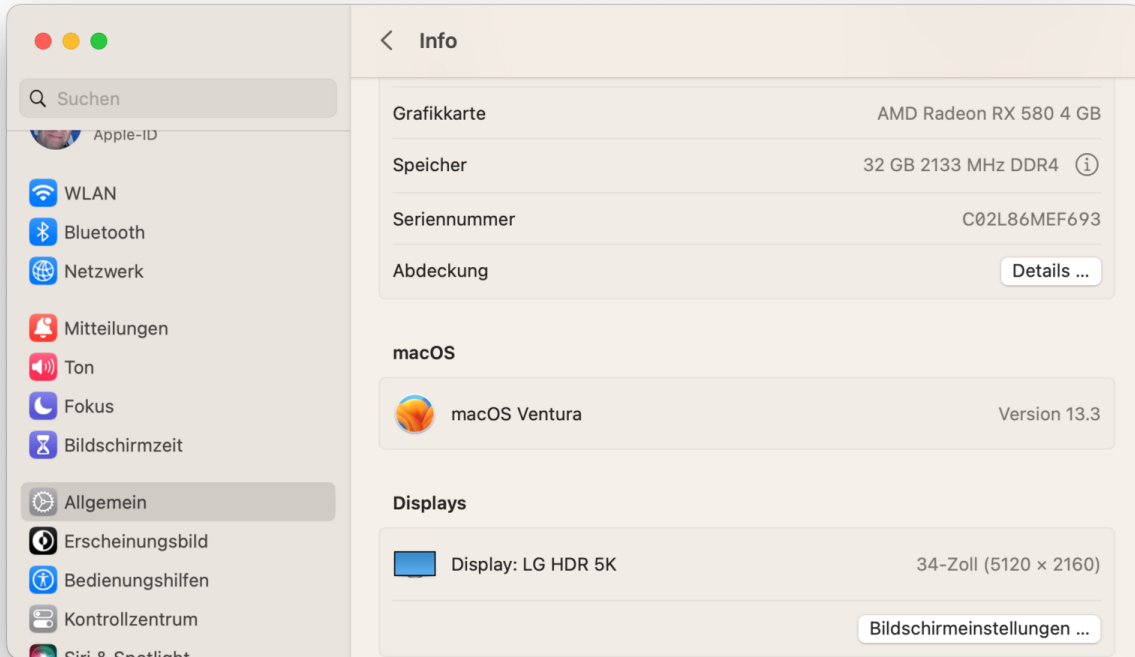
Info

Suchen

Apple-ID

WLAN
Bluetooth
Netzwerk

Mitteilungen
Ton
Fokus
Bildschirmzeit

Allgemein
Erscheinungsbild
Bedienungshilfen
Kontrollzentrum
Siri & Spotlight

Grafikkarte AMD Radeon RX 580 4 GB
Speicher 32 GB 2133 MHz DDR4
Seriennummer C02L86MEF693
Abdeckung Details ...

macOS

macOS Ventura Version 13.3

Displays

Display: LG HDR 5K 34-Zoll (5120 × 2160)

Bildschirmeinstellungen ...